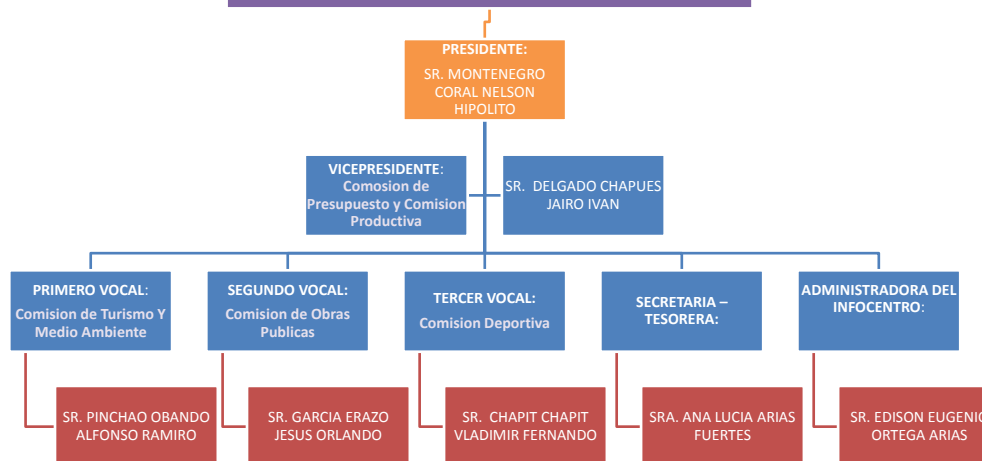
PRESIDENTE:
SR. MONTENEGRO CORAL NELSON HIPOLITO

VICEPRESIDENTE:
Comosion de Presupuesto y Comision Productiva

SR. DELGADO CHAPUES JAIRO IVAN

PRIMERO VOCAL:
Comision de Turismo Y Medio Ambiente

SEGUNDO VOCAL:
Comision de Obras Publicas

TERCER VOCAL:
Comision Deportiva

SECRETARIA – TESORERA:

ADMINISTRADORA DEL INFOCENTRO:

SR. PINCHAO OBANDO ALFONSO RAMIRO

SR. GARCIA ERAZO JESUS ORLANDO

SR. CHAPIT CHAPIT VLADIMIR FERNANDO

SRA. ANA LUCIA ARIAS FUERTES

SR. EDISON EUGENIO ORTEGA ARIAS